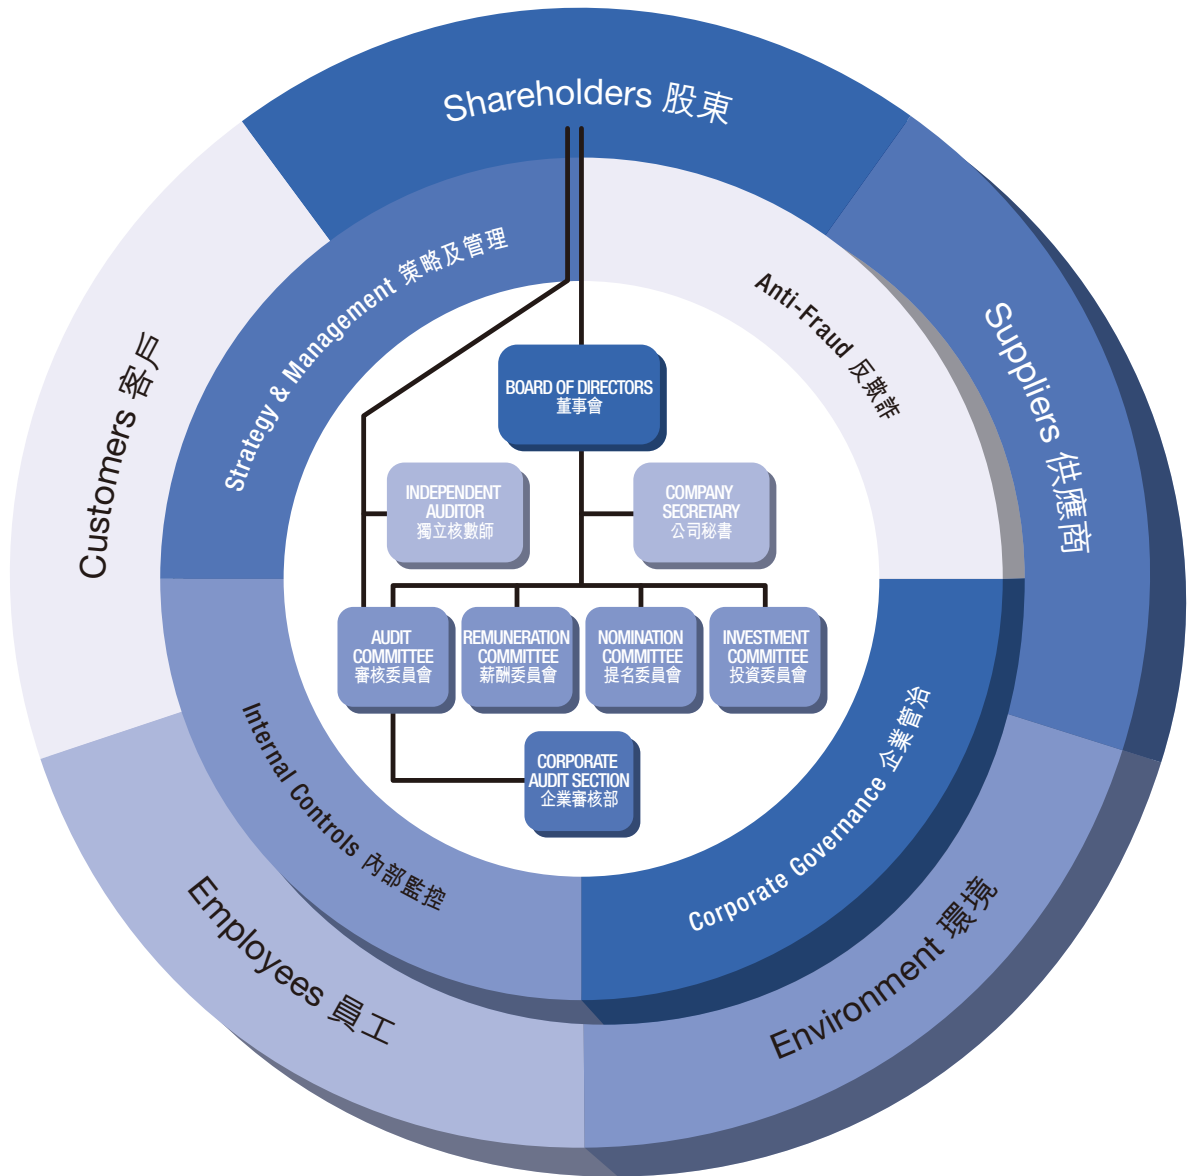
Shareholders 股東

Suppliers 供應商

Environment 環境

Employees 員工

Customers 客戶

Strategy & Management 策略及管理

Anti-Fraud 反欺詐

Corporate Governance 企業管治

Internal Controls 內部監控

BOARD OF DIRECTORS 董事會

INDEPENDENT AUDITOR 獨立核數師

COMPANY SECRETARY 公司秘書

AUDIT COMMITTEE 審核委員會

REMUNERATION COMMITTEE 薪酬委員會

NOMINATION COMMITTEE 提名委員會

INVESTMENT COMMITTEE 投資委員會

CORPORATE AUDIT SECTION 企業審核部